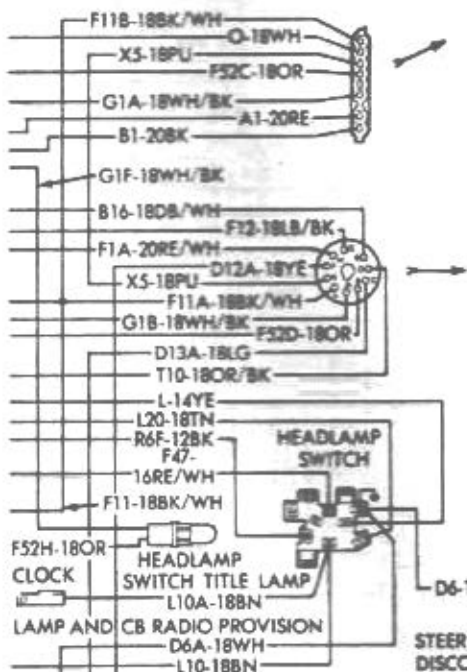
F11B-18BK/WH
Q-18WH
X5-18PU
F52C-18OR
G1A-18WH/BK
A1-20RE
B1-20BK
G1F-18WH/BK
B16-18DB/WH
F12-18LB/BK
F1A-20RE/WH
D12A-18YE
X5-18PU
F11A-18BK/WH
G1B-18WH/BK
F52D-18OR
D13A-18LG
T10-18OR/BK
L-14YE
L20-18TN
R6F-12BK
F47-16RE/WH
HEADLAMP SWITCH
F11-18BK/WH
F52H-18OR
HEADLAMP SWITCH TITLE LAMP
CLOCK
L10A-18BN
LAMP AND CB RADIO PROVISION
D6A-18WH
L10-18BN
D6-1
STEER
DISCO